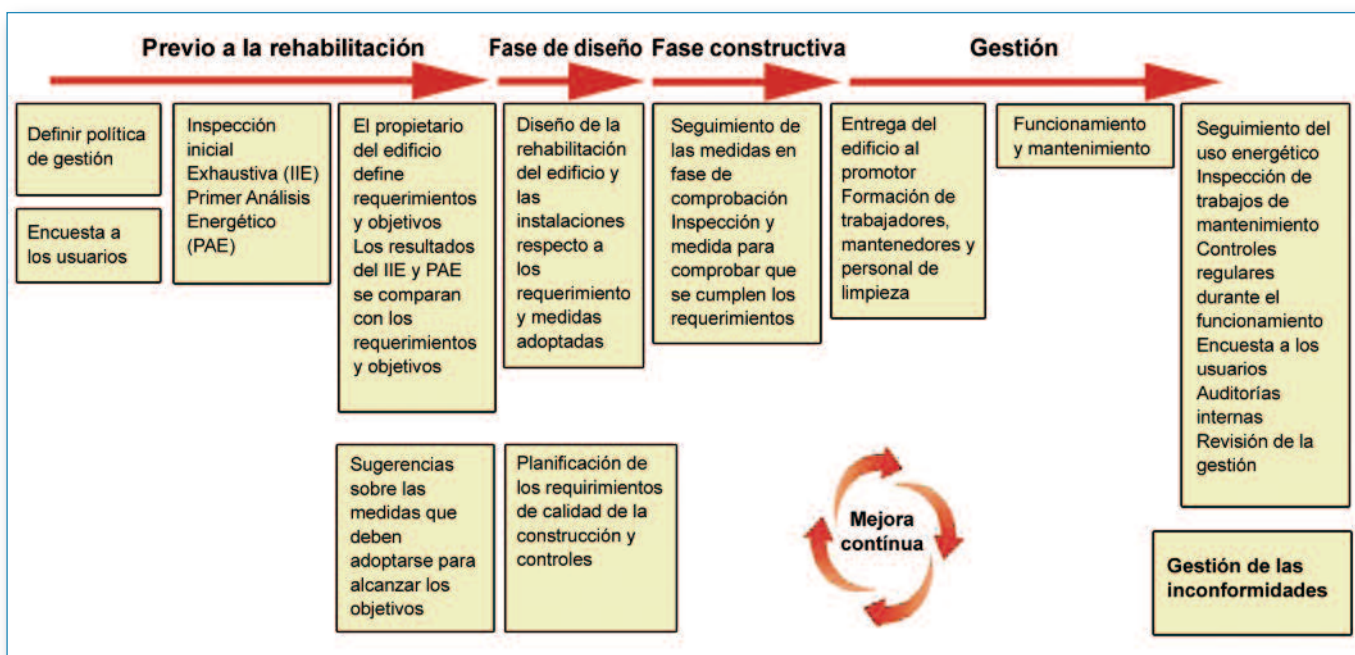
Previo a la rehabilitación

Fase de diseño

Fase constructiva

Gestión

Definir política de gestión

Encuesta a los usuarios

Inspección inicial Exhaustiva (IIE) Primer Análisis Energético (PAE)

El propietario del edificio define requerimientos y objetivos Los resultados del IIE y PAE se comparan con los requerimientos y objetivos

Sugerencias sobre las medidas que deben adoptarse para alcanzar los objetivos

Diseño de la rehabilitación del edificio y las instalaciones respecto a los requerimiento y medidas adoptadas

Planificación de los requirimientos de calidad de la construcción y controles

Seguimiento de las medidas en fase de comprobación Inspección y medida para comprobar que se cumplen los requerimientos

Entrega del edificio al promotor Formación de trabajadores, mantenedores y personal de limpieza

Funcionamiento y mantenimiento

Mejora contínua

Seguimiento del uso energético Inspección de trabajos de mantenimiento Controles regulares durante el funcionamiento Encuesta a los usuarios Auditorías internas Revisión de la gestión

Gestión de las inconformidades